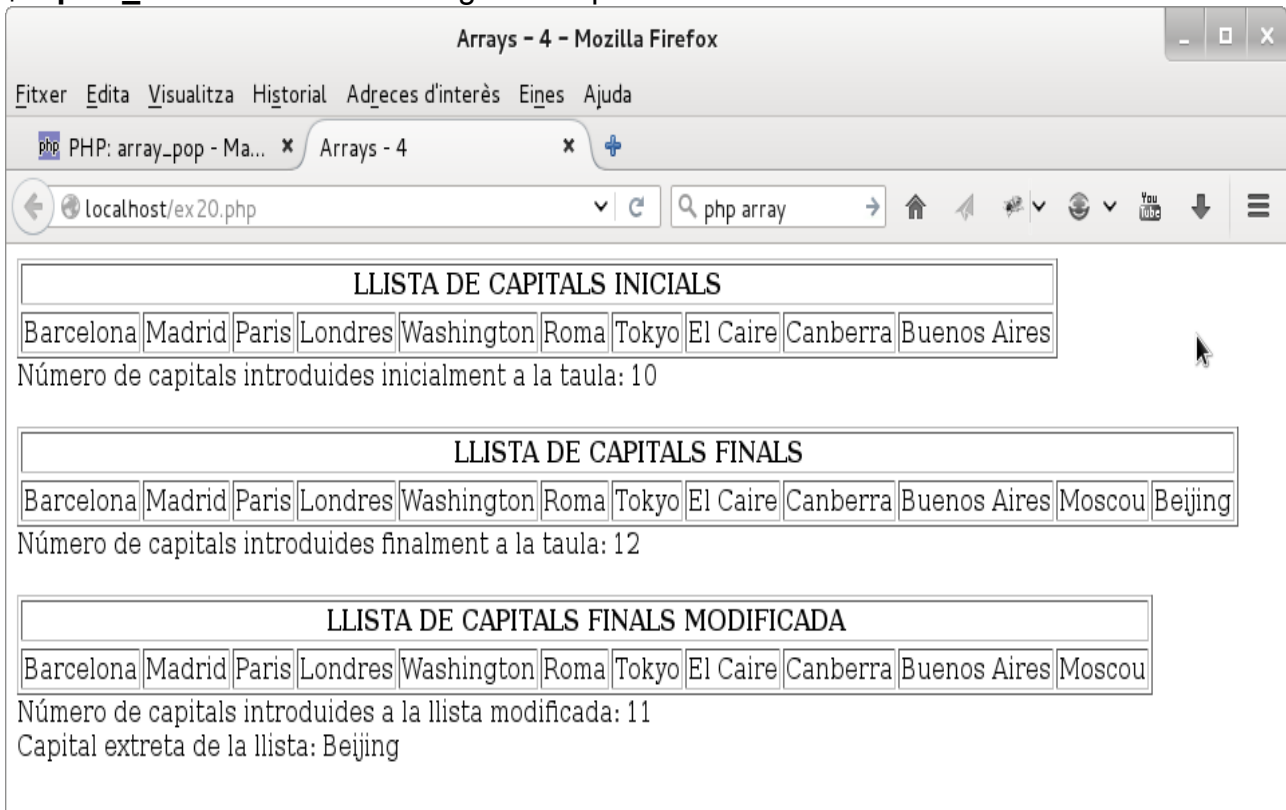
Arrays - 4 - Mozilla Firefox

Fitxer Edita Visualitza Historial Adreces d'interès Eines Ajuda

PHP: array_pop - Ma... × Arrays - 4 ×

localhost/ex20.php

php array

| LLISTA DE CAPITALS INICIALS | | | | | | | | | |
|---|---|---|---|---|---|---|---|---|---|
| Barcelona | Madrid | Paris | Londres | Washington | Roma | Tokyo | El Caire | Canberra | Buenos Aires |

Número de capitals introduides inicialment a la taula: 10

| LLISTA DE CAPITALS FINALS | | | | | | | | | | | |
|---|---|---|---|---|---|---|---|---|---|---|---|
| Barcelona | Madrid | Paris | Londres | Washington | Roma | Tokyo | El Caire | Canberra | Buenos Aires | Moscou | Beijing |

Número de capitals introduides finalment a la taula: 12

| LLISTA DE CAPITALS FINALS MODIFICADA | | | | | | | | | | |
|---|---|---|---|---|---|---|---|---|---|---|
| Barcelona | Madrid | Paris | Londres | Washington | Roma | Tokyo | El Caire | Canberra | Buenos Aires | Moscou |

Número de capitals introduides a la llista modificada: 11
Capital extreta de la llista: Beijing